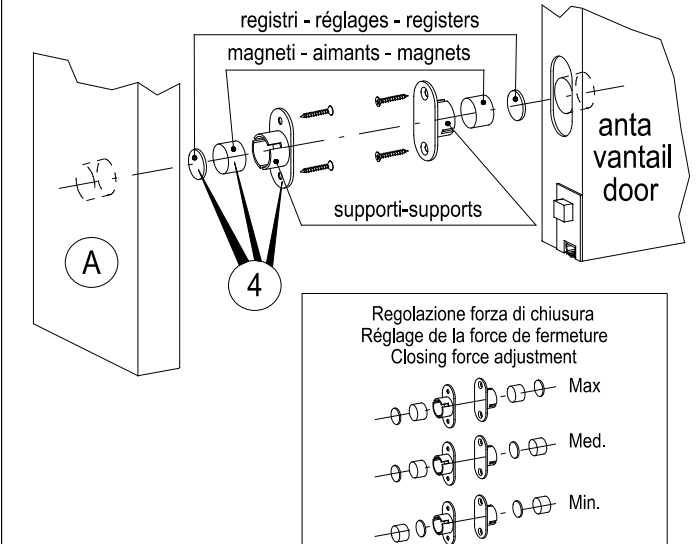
registri - réglages - registers

magneti - aimants - magnets

anta
vantail
door

supporti-supports

A

4

Regolazione forza di chiusura
Réglage de la force de fermeture
Closing force adjustment

Max

Med.

Min.